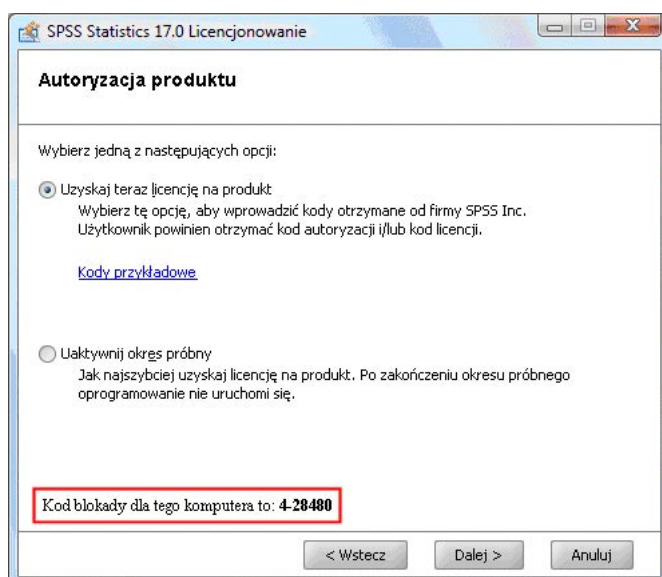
SPSS Statistics 17.0 Licencjonowanie

Autoryzacja produktu

Wybierz jedną z następujących opcji:

Uzyskaj teraz licencję na produkt
Wybierz tę opcję, aby wprowadzić kody otrzymane od firmy SPSS Inc. Użytkownik powinien otrzymać kod autoryzacji i/lub kod licencji.

Kody przykładowe

Uaktywnij okres próbny
Jak najszybciej uzyskaj licencję na produkt. Po zakończeniu okresu próbnego oprogramowanie nie uruchomi się.

Kod blokady dla tego komputera to: 4-28480

< Wstecz
Dalej >
Anuluj